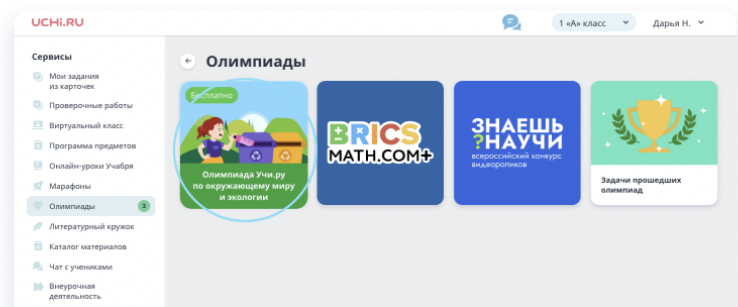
UCHi.RU

1 «А» класс

Дарья Н.

Сервисы

Мои задания из карточек

Проверочные работы

Виртуальный класс

Программа предметов

Онлайн-уроки Учибра

Марафоны

Олимпиады 3

Литературный кружок

Каталог материалов

Чат с учениками

Внеурочная деятельность

Олимпиады

Бесплатно

Олимпиада Учи.ру по окружающему миру и экологии

BRICS MATH.COM+

ЗНАЕШЬ ?НАУЧИ всероссийский конкурс видеороликов

Задачи прошедших олимпиад